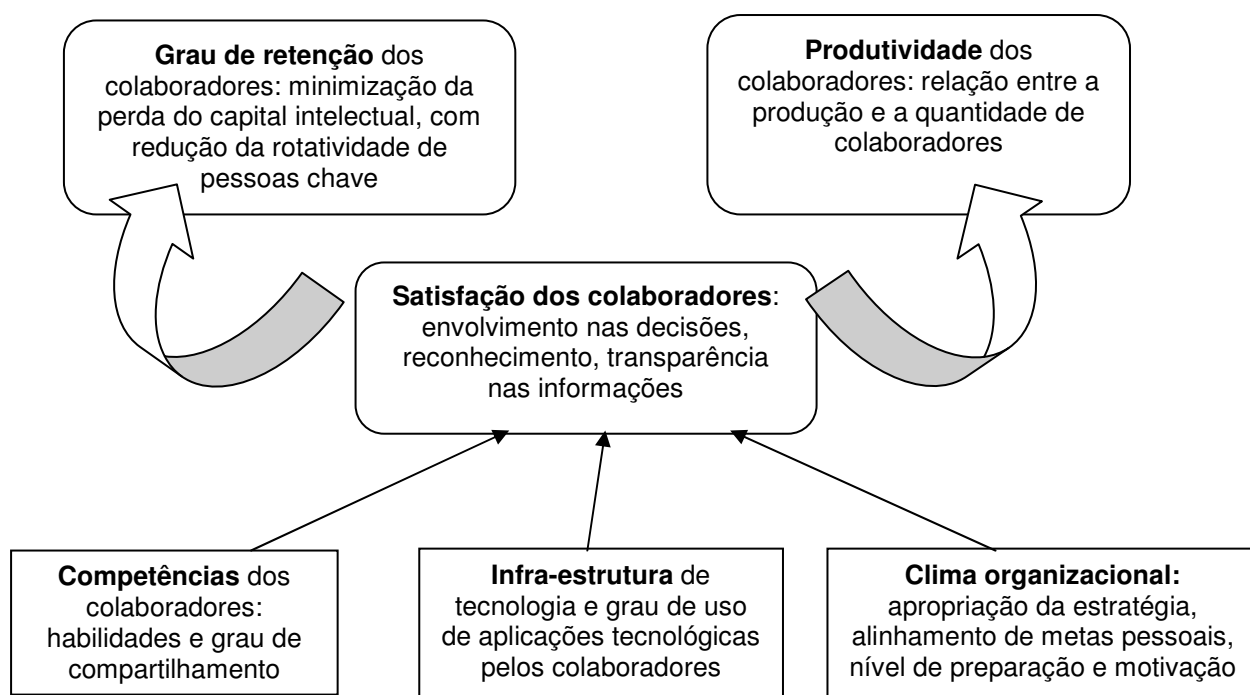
Grau de retenção dos colaboradores: minimização da perda do capital intelectual, com redução da rotatividade de pessoas chave

Produtividade dos colaboradores: relação entre a produção e a quantidade de colaboradores

Satisfação dos colaboradores: envolvimento nas decisões, reconhecimento, transparência nas informações

Competências dos colaboradores: habilidades e grau de compartilhamento

Infra-estrutura de tecnologia e grau de uso de aplicações tecnológicas pelos colaboradores

Clima organizacional: apropriação da estratégia, alinhamento de metas pessoais, nível de preparação e motivação